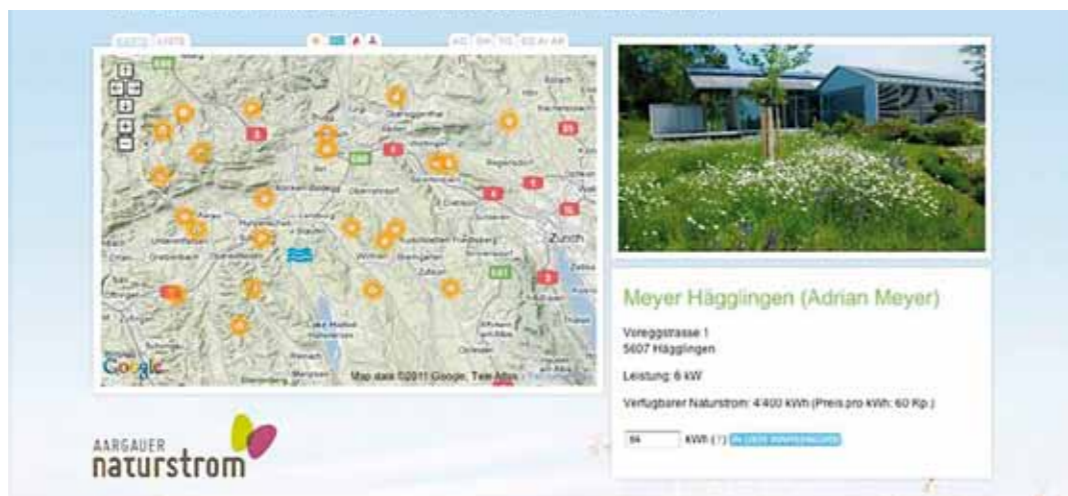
Meyer Hägglingen (Adrian Meyer)

Voreggstrasse 1
5607 Hägglingen

Leistung: 6 kW

Verfügbarer Naturstrom: 4'400 kWh (Preis pro kWh: 60 Rp.)

84 kWh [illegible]

Zurich

Google

Map data ©2011 Google, Tele Atlas

AARGAUER
naturstrom